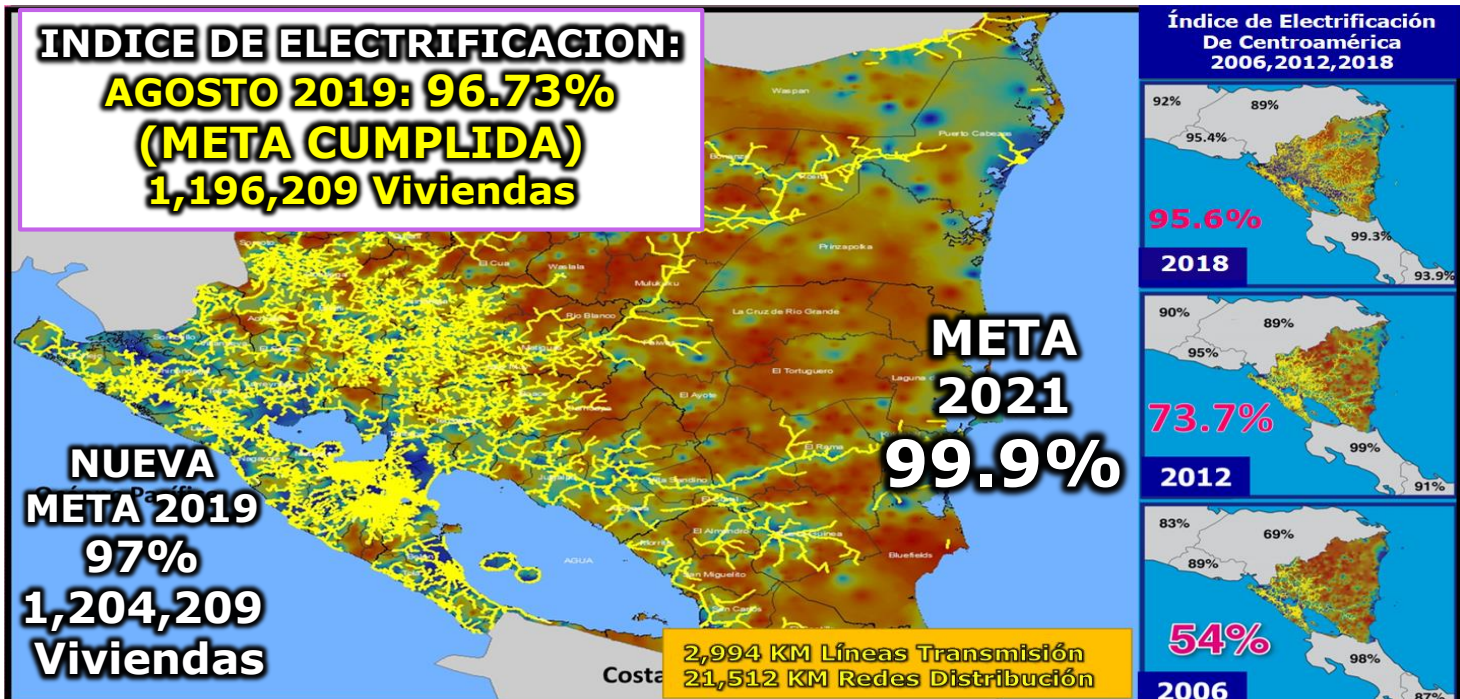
INDICE DE ELECTRIFICACION:
AGOSTO 2019: 96.73%
(META CUMPLIDA)
1,196,209 Viviendas

Índice de Electrificación
De Centroamérica
2006,2012,2018

92%
89%
95.4%
95.6%
99.3%
2018
93.9%

90%
89%
95%
73.7%
99%
2012
91%

83%
69%
89%
54%
98%
2006
87%

Waspan
Puerto Cabezas
El Cua
Waslala
Mulukuku
Prinzapolka
Rio Blanco
La Cruz de Rio Grande
El Tortuguero
Laguna
El Ayote
El Rama
Bluefields
El Almendro
AGUA
San Miguelito
San Carlos
Costa

META
2021
99.9%

NUEVA
META 2019
97%
1,204,209
Viviendas

2,994 KM Líneas Transmisión
21,512 KM Redes Distribución